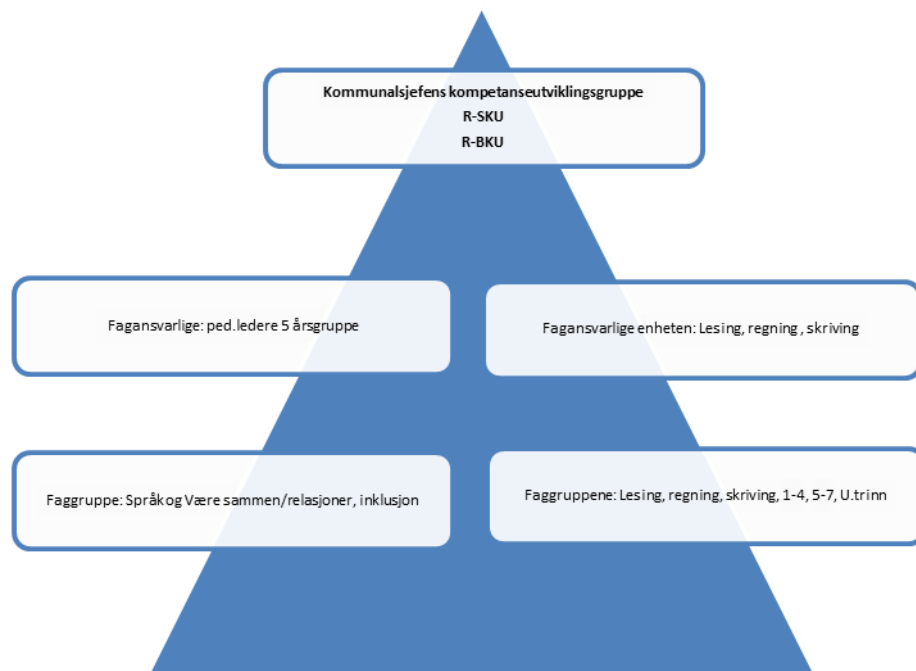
Kommunalsjefens kompetanseutviklingsgruppe
R-SKU
R-BKU

Fagansvarlige: ped.ledere 5 årsgruppe

Fagansvarlige enheten: Lesing, regning , skriving

Faggruppe: Språk og Være sammen/relasjoner, inklusjon

Faggruppene: Lesing, regning, skriving, 1-4, 5-7, U.trinn